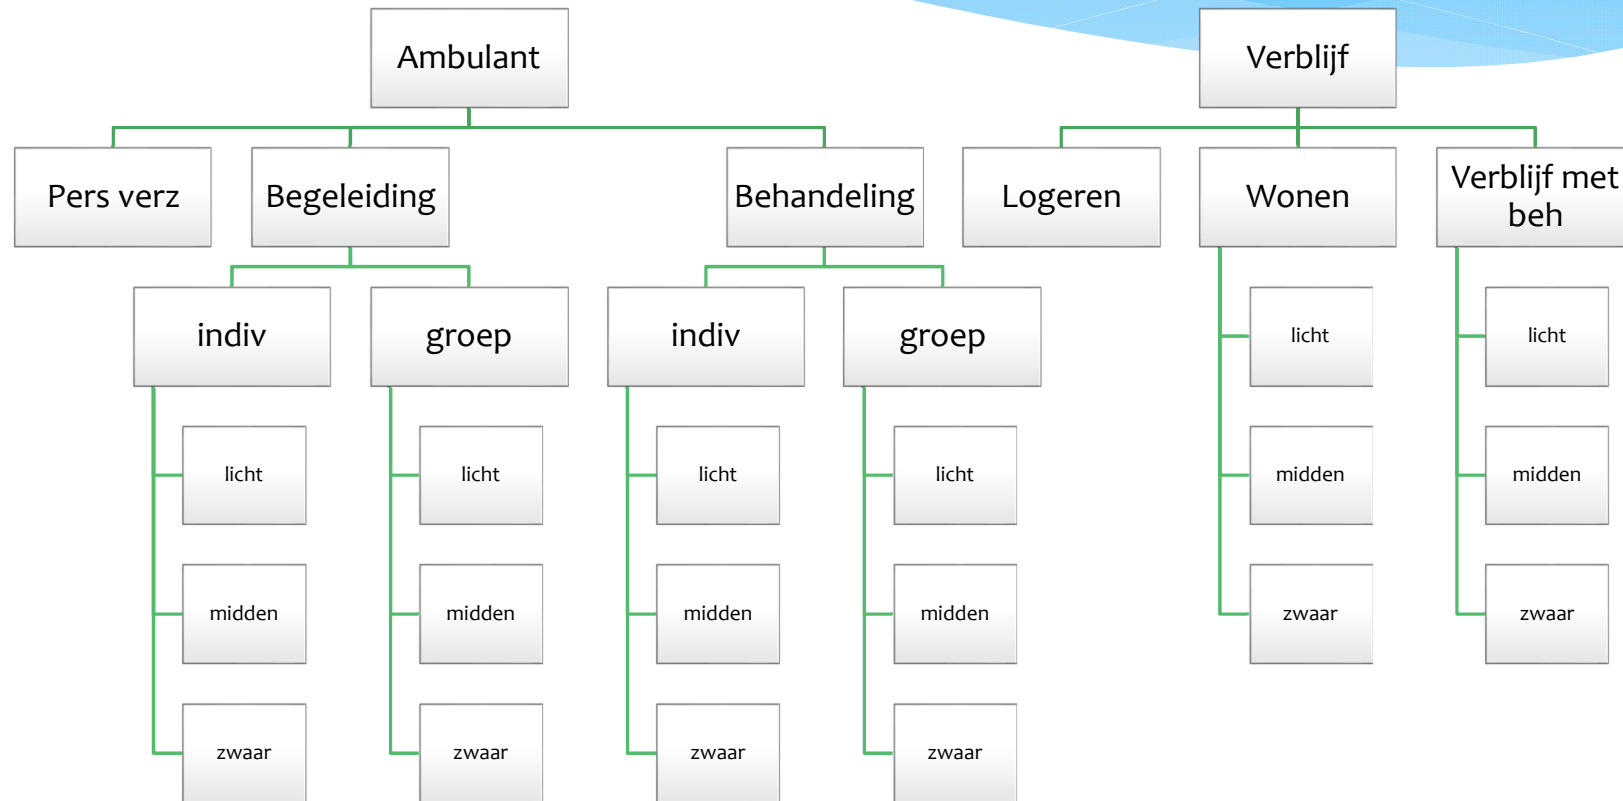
Ambulant

Pers verz

Begeleiding

indiv

licht

midden

zwaar

groep

licht

midden

zwaar

Behandeling

indiv

licht

midden

zwaar

groep

licht

midden

zwaar

Verblijf

Logeren

Wonen

licht

midden

zwaar

Verblijf met beh

licht

midden

zwaar